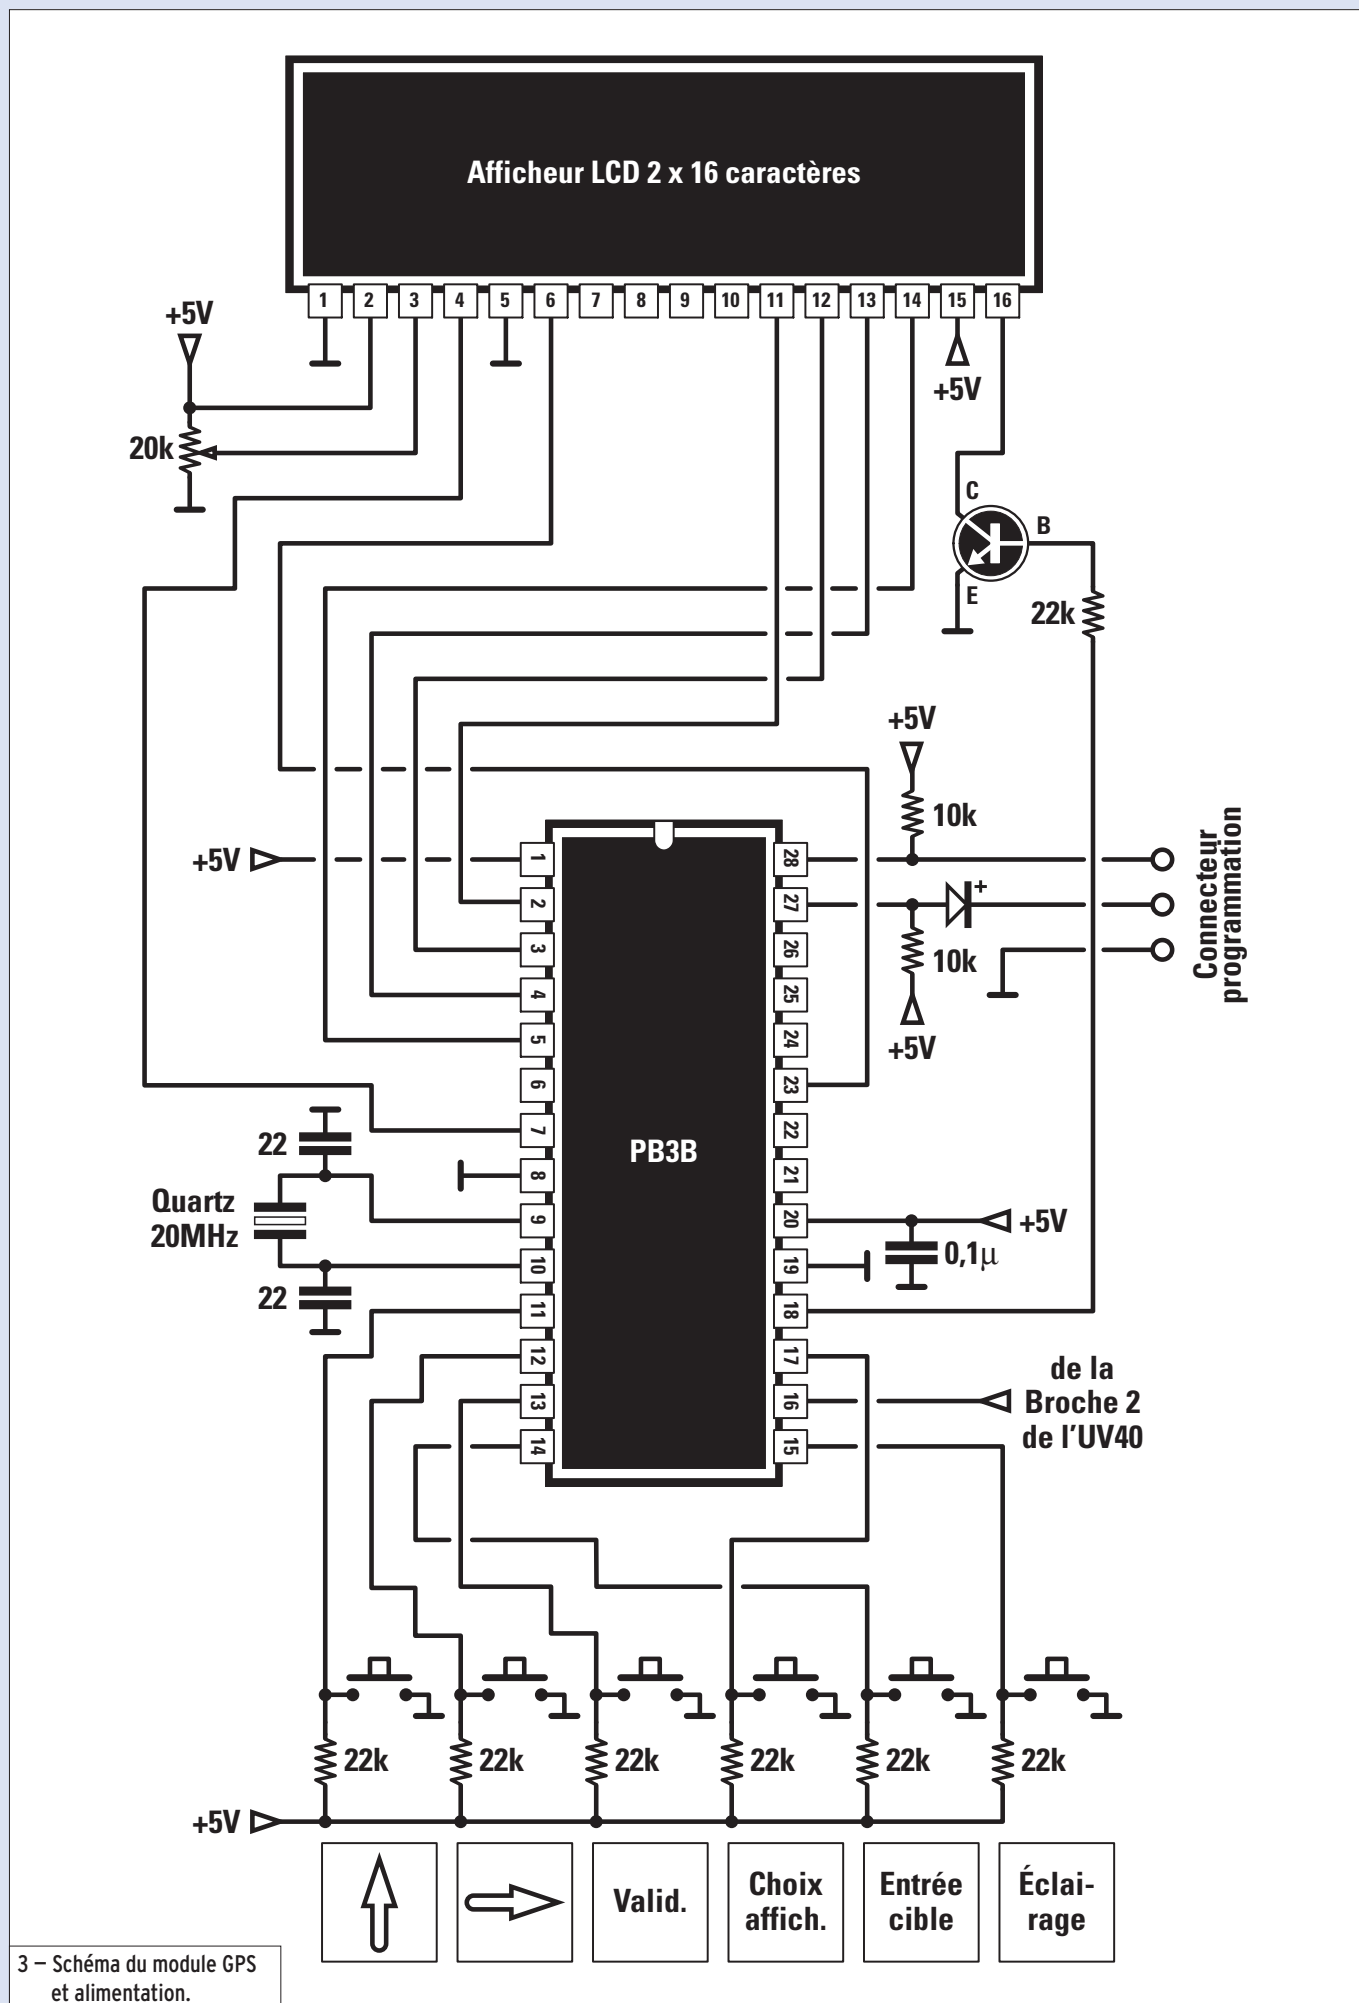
Afficheur LCD 2 x 16 caractères

1 2 3 4 5 6 7 8 9 10 11 12 13 14 15 16

+5V

20k

+5V

C

B

E

22k

+5V

10k

+5V

1 2 3 4 5 6 7 8 9 10 11 12 13 14

28 27 26 25 24 23 22 21 20 19 18 17 16 15

+

10k

+5V

Connecteur programmation

PB3B

22

Quartz 20MHz

22

+5V

$0,1\mu$

de la Broche 2 de l'UV40

22k 22k 22k 22k 22k 22k

+5V

Valid.

Choix affich.

Entrée cible

Éclairage

3 – Schéma du module GPS et alimentation.